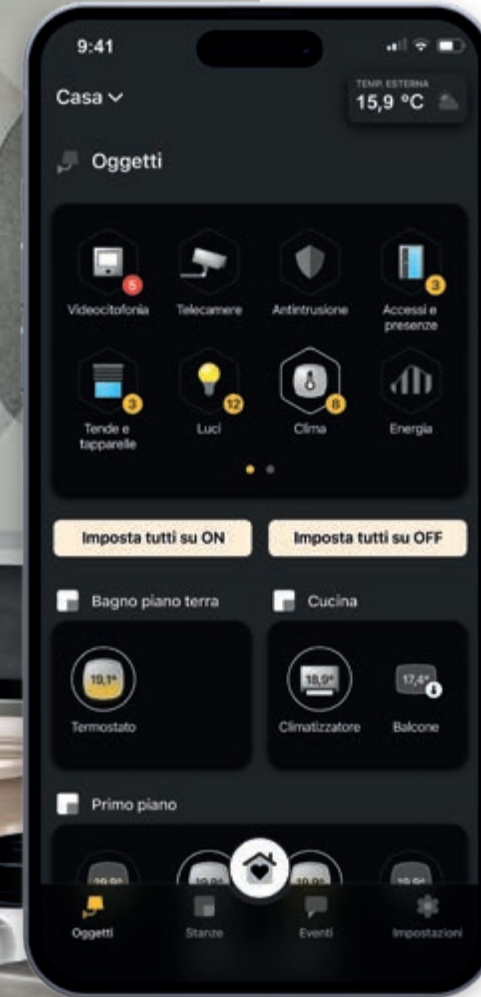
9:41

Casa

TEMP. ESTERNA
15,9 °C

Oggetti

5
Videocitofonia

Telecamere

Antintrusione

3
Accessi e presenze

3
Tende e tapparelle

12
Luci

8
Clima

Energia

Imposta tutti su ON

Imposta tutti su OFF

Bagno piano terra

10,1°
Termostato

Cucina

18,9°
Climatizzatore

17,4°
Balcone

Primo piano

19,9°

19,9°

19,9°

19,9°

Oggetti

Stanze

Eventi

Impostazioni